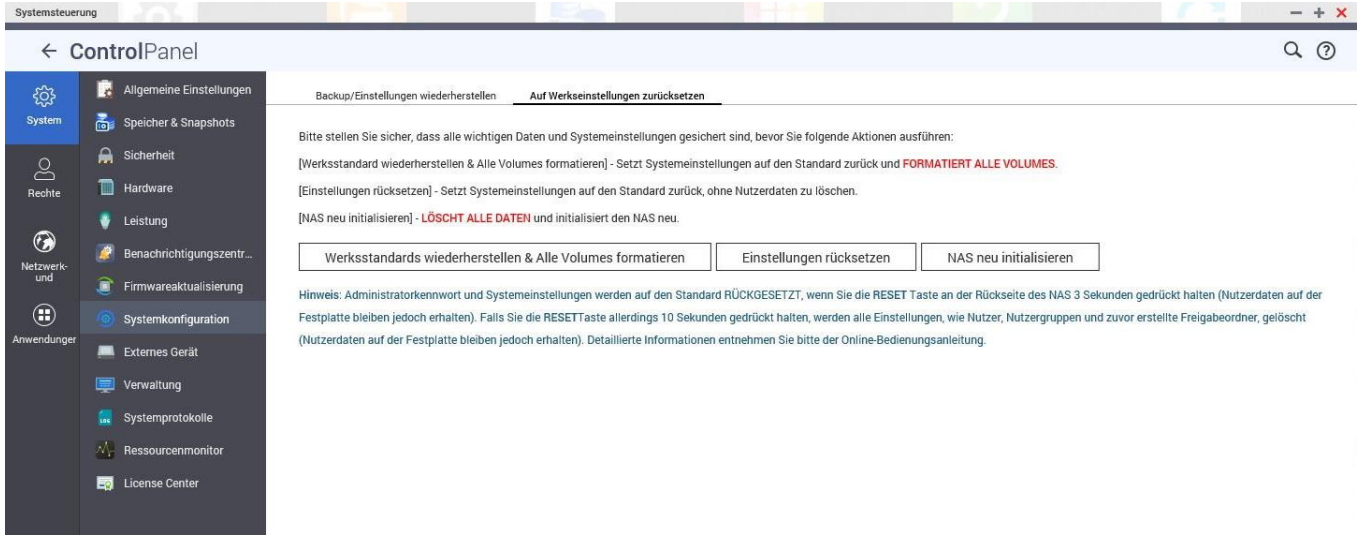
Systemsteuerung

← ControlPanel

System

Rechte

Netzwerk- und

Anwendunger

Allgemeine Einstellungen
Speicher & Snapshots
Sicherheit
Hardware
Leistung
Benachrichtigungszentr...
Firmwareaktualisierung
Systemkonfiguration
Externes Gerät
Verwaltung
Systemprotokolle
Ressourcenmonitor
License Center

Backup/Einstellungen wiederherstellen | Auf Werkseinstellungen zurücksetzen

Bitte stellen Sie sicher, dass alle wichtigen Daten und Systemeinstellungen gesichert sind, bevor Sie folgende Aktionen ausführen:

[Werksstandard wiederherstellen & Alle Volumes formatieren] - Setzt Systemeinstellungen auf den Standard zurück und FORMATIERT ALLE VOLUMES.

[Einstellungen rücksetzen] - Setzt Systemeinstellungen auf den Standard zurück, ohne Nutzerdaten zu löschen.

[NAS neu initialisieren] - LÖSCHT ALLE DATEN und initialisiert den NAS neu.

Werksstandards wiederherstellen & Alle Volumes formatieren | Einstellungen rücksetzen | NAS neu initialisieren

Hinweis: Administratorkennwort und Systemeinstellungen werden auf den Standard RÜCKGESETZT, wenn Sie die RESET Taste an der Rückseite des NAS 3 Sekunden gedrückt halten (Nutzerdaten auf der Festplatte bleiben jedoch erhalten). Falls Sie die RESETTaste allerdings 10 Sekunden gedrückt halten, werden alle Einstellungen, wie Nutzer, Nutzergruppen und zuvor erstellte Freigabeordner, gelöscht (Nutzerdaten auf der Festplatte bleiben jedoch erhalten). Detaillierte Informationen entnehmen Sie bitte der Online-Bedienungsanleitung.